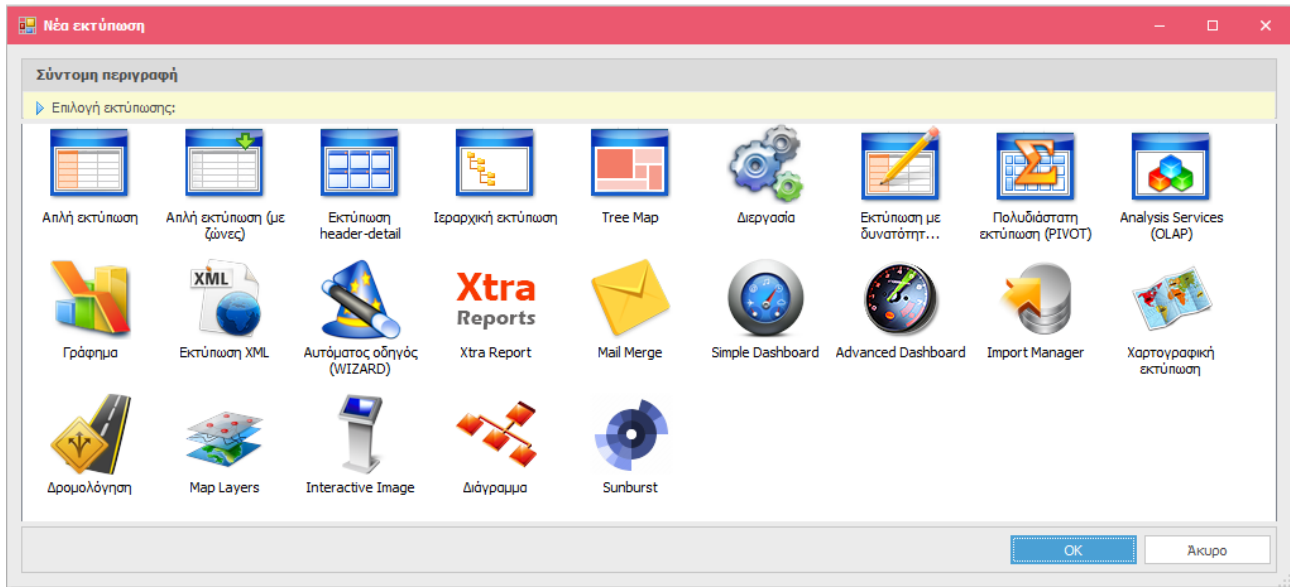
Νέα εκτύπωση

Σύντομη περιγραφή

Επιλογή εκτύπωσης:

Απλή εκτύπωση
Απλή εκτύπωση (με ζώνες)
Εκτύπωση header-detail
Ιεραρχική εκτύπωση
Tree Map
Διεργασία
Εκτύπωση με δυνατότητ...
Πολυδιάστατη εκτύπωση (PIVOT)
Analysis Services (OLAP)

XML
Xtra Reports

Γράφημα
Εκτύπωση XML
Αυτόματος οδηγός (WIZARD)
Xtra Report
Mail Merge
Simple Dashboard
Advanced Dashboard
Import Manager
Χαρτογραφική εκτύπωση

Δρομολόγηση
Map Layers
Interactive Image
Διάγραμμα
Sunburst

OK
Άκυρο